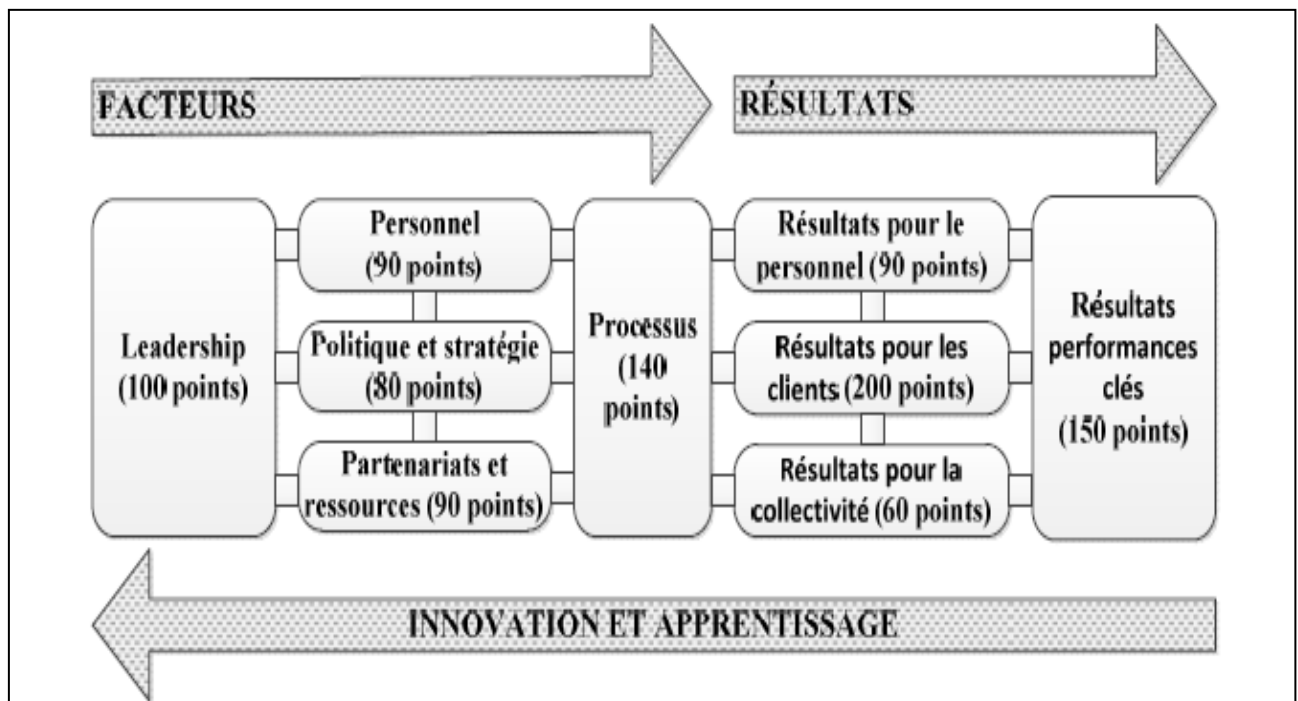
FACTEURS

RÉSULTATS

Leadership (100 points)

Personnel (90 points)

Politique et stratégie (80 points)

Partenariats et ressources (90 points)

Processus (140 points)

Résultats pour le personnel (90 points)

Résultats pour les clients (200 points)

Résultats pour la collectivité (60 points)

Résultats performances clés (150 points)

INNOVATION ET APPRENTISSAGE